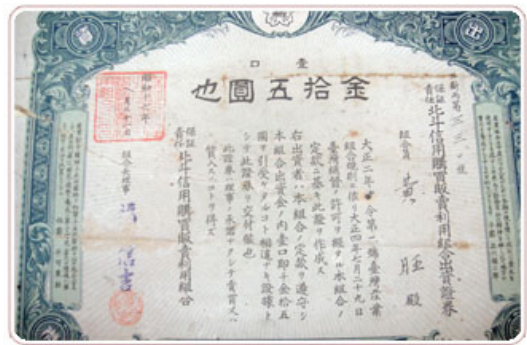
壹口

金拾五圓也

保證責任北斗信用購買販賣利用組合出資證券

組合員 黃 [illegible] 殿

大正二年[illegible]令第一號臺灣產業組合規則ニ依リ大正四年七月二十九日臺灣總督ノ許可ヲ經タル本組合ノ定款ニ基キ此證券ヲ作成ス
右出資者ハ本組合ノ定款ヲ遵守シ本組合出資金ノ内壹口即チ金拾五圓ヲ引受ケタルコトヲ確認シ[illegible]シテ此證券ヲ交付スルモノ也
此證券ハ理事ノ承認ヲ受クルニアラサレハ他人ニ譲渡スルコトヲ得ス

昭和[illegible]年
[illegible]

保證責任北斗信用購買販賣利用組合
組合長理事 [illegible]

第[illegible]號